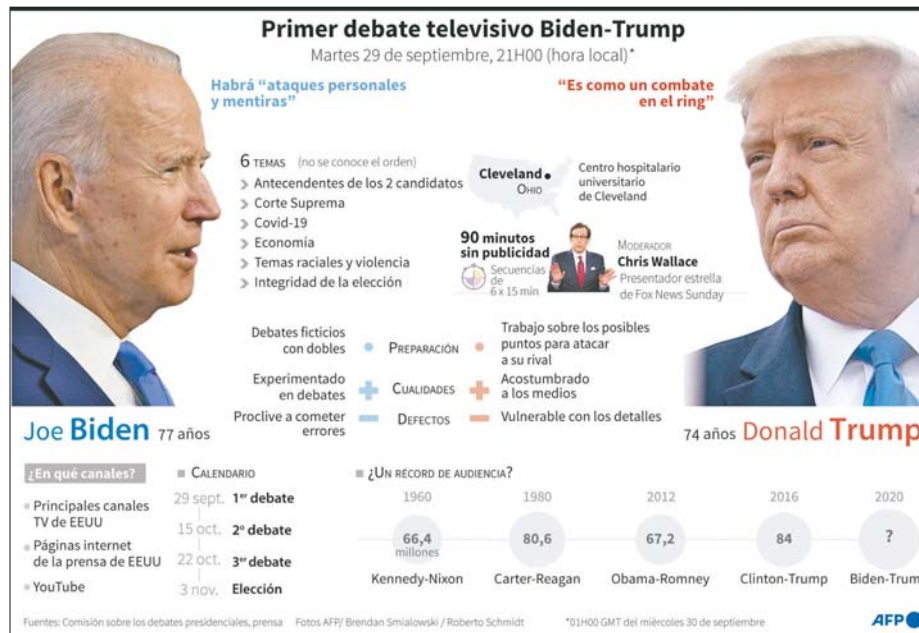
Primer debate televisivo Biden-Trump

Martes 29 de septiembre, 21H00 (hora local)*

Habrá "ataques personales y mentiras"

"Es como un combate en el ring"

6 TEMAS (no se conoce el orden)
> Antecendentes de los 2 candidatos
> Corte Suprema
> Covid-19
> Economía
> Temas raciales y violencia
> Integridad de la elección

Cleveland
OHIO

Centro hospitalario universitario de Cleveland

90 minutos sin publicidad

Secuencias de 6 x 15 min

MODERADOR
Chris Wallace
Presentador estrella de Fox News Sunday

Debates ficticios con dobles | PREPARACIÓN | Trabajo sobre los posibles puntos para atacar a su rival

Experimentado en debates | CUALIDADES | Acostumbrado a los medios

Proclive a cometer errores | DEFECTOS | Vulnerable con los detalles

Joe Biden 77 años

74 años Donald Trump

¿En qué canales?
Principales canales TV de EEUU
Páginas internet de la prensa de EEUU
YouTube

CALENDARIO
29 sept. 1er debate
15 oct. 2º debate
22 oct. 3er debate
3 nov. Elección

¿UN RÉCORD DE AUDIENCIA?

| 1960 | 1980 | 2012 | 2016 | 2020 |
|---|---|---|---|---|
| 66,4 millones | 80,6 | 67,2 | 84 | ? |
| Kennedy-Nixon | Carter-Reagan | Obama-Romney | Clinton-Trump | Biden-Trum |

Fuentes: Comisión sobre los debates presidenciales, prensa   Fotos AFP/ Brendan Smialowski / Roberto Schmidt   *01H00 GMT del miércoles 30 de septiembre

AFP